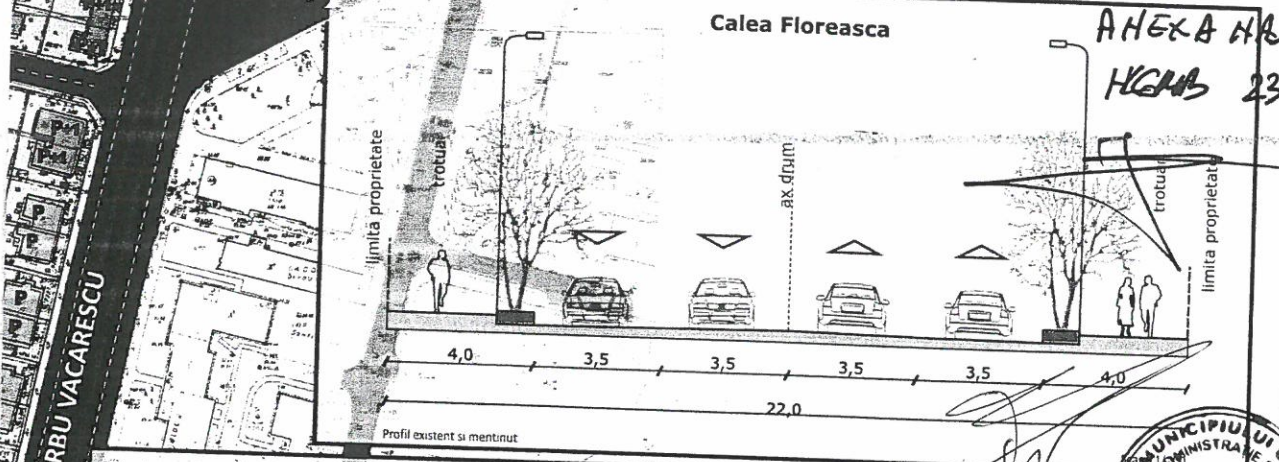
Calea Floreasca

ANEXA NR
HCGMB 23

limită proprietate
trotuar
ax drum
trotuar
limita proprietate

P+1
P+1
P
P
P
P

RBU VACARESCU

4,0
3,5
3,5
3,5
3,5
4,0
22,0

Profil existent si mentinut

MUNICIPIUL
ADMINISTRA